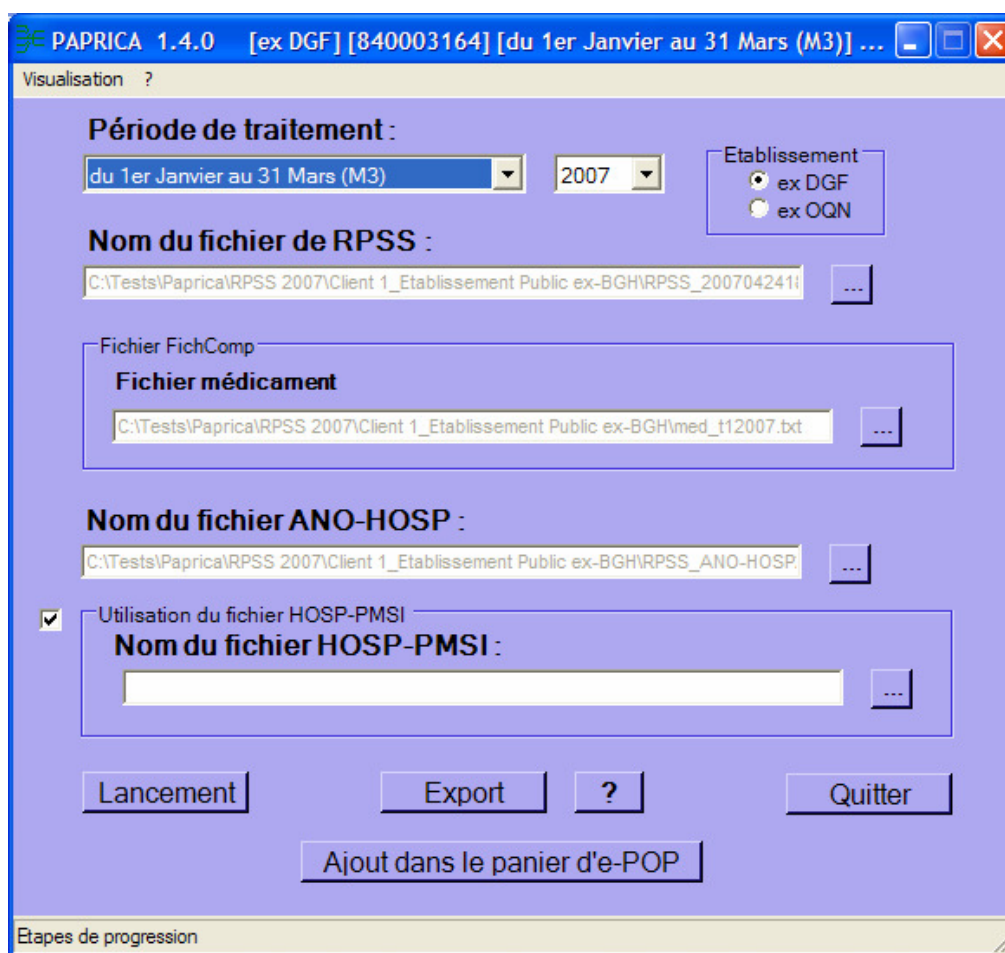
PAPRICA 1.4.0 [ex DGF] [840003164] [du 1er Janvier au 31 Mars (M3)] ...

Visualisation ?

Période de traitement :

du 1er Janvier au 31 Mars (M3)

2007

Etablissement
ex DGF
ex OQN

Nom du fichier de RPSS :

C:\Tests\Paprica\RPSS 2007\Client 1_Etablissement Public ex-BGH\RPSS_20070424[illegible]

...

Fichier FichComp

Fichier médicament

C:\Tests\Paprica\RPSS 2007\Client 1_Etablissement Public ex-BGH\med_t12007.txt

...

Nom du fichier ANO-HOSP :

C:\Tests\Paprica\RPSS 2007\Client 1_Etablissement Public ex-BGH\RPSS_ANO-HOSP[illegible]

...

Utilisation du fichier HOSP-PMSI

Nom du fichier HOSP-PMSI :

...

Lancement

Export

?

Quitter

Ajout dans le panier d'e-POP

Etapes de progression